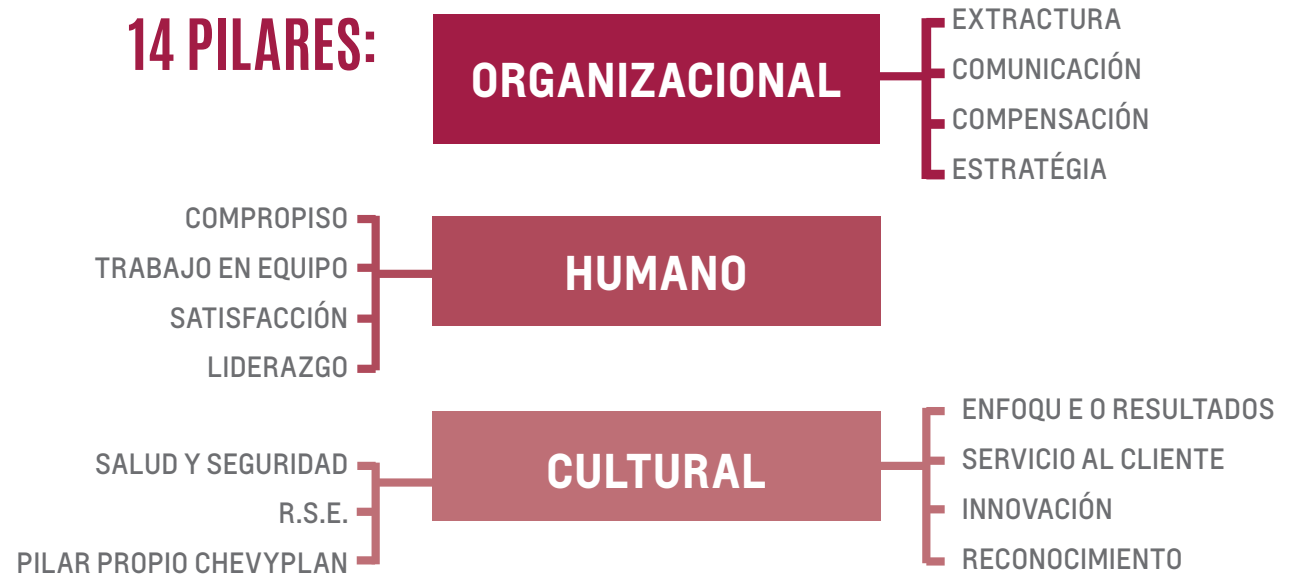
14 PILARES:

ORGANIZACIONAL

EXTRACTURA
COMUNICACIÓN
COMPENSACIÓN
ESTRATÉGIA

COMPROPISO
TRABAJO EN EQUIPO
SATISFACCIÓN
LIDERAZGO

HUMANO

CULTURAL

SALUD Y SEGURIDAD
R.S.E.
PILAR PROPIO CHEVYPLAN

ENFOQU E O RESULTADOS
SERVICIO AL CLIENTE
INNOVACIÓN
RECONOCIMIENTO